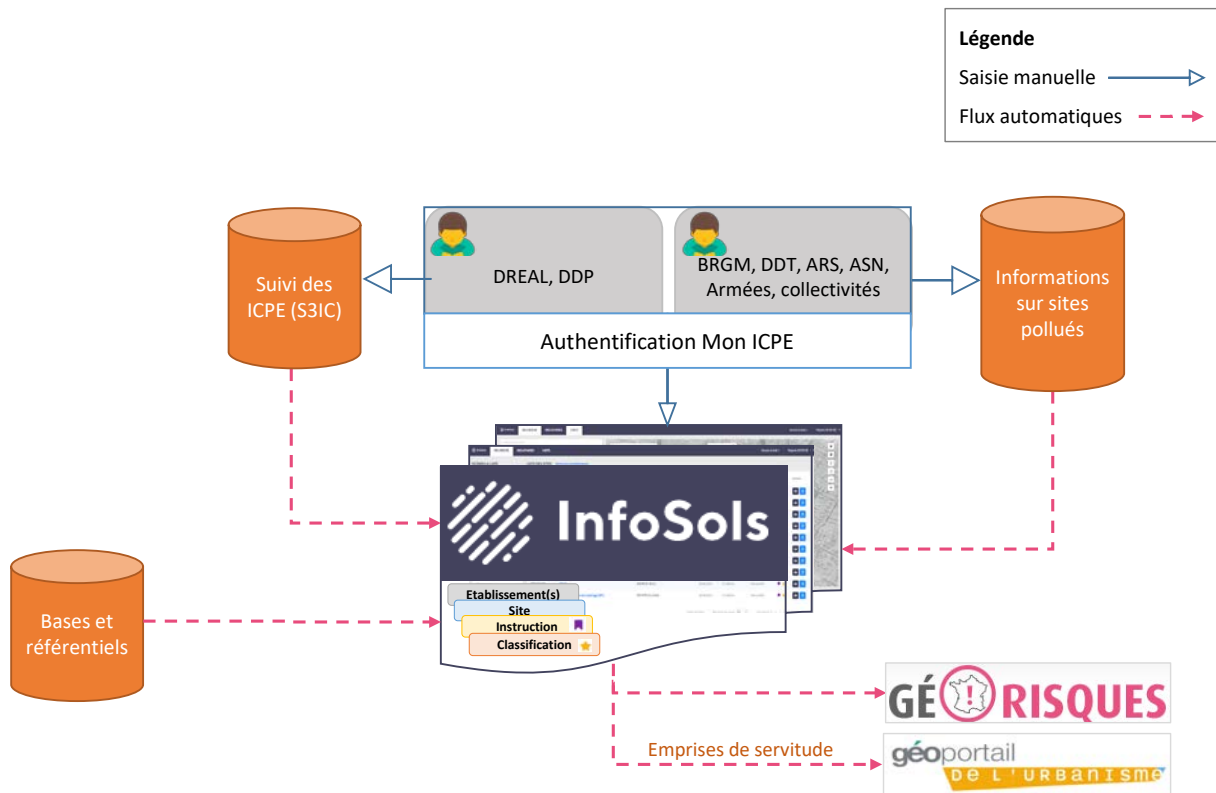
Légende
Saisie manuelle
Flux automatiques

Suivi des ICPE (S3IC)

DREAL, DDP

BRGM, DDT, ARS, ASN, Armées, collectivités

Authentification Mon ICPE

Informations sur sites pollués

InfoSols

Etablissement(s)
Site
Instruction
Classification

Bases et référentiels

GÉORISQUES

Emprises de servitude

géoportail DE L'URBANISME